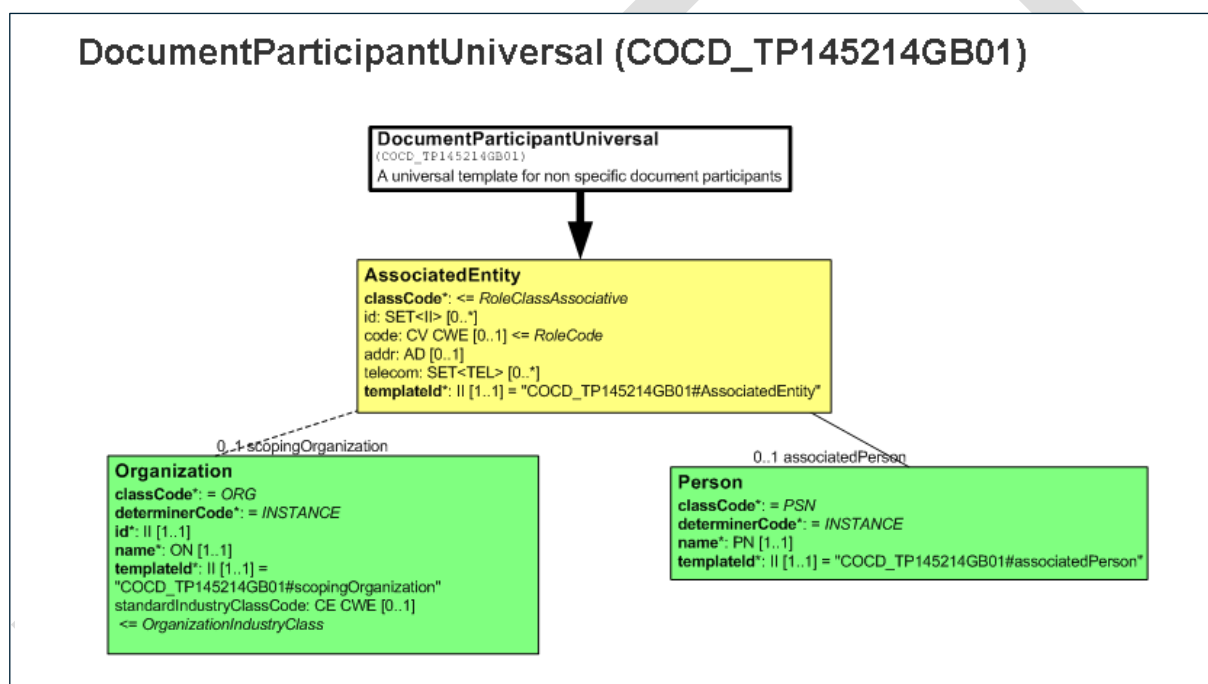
DocumentParticipantUniversal (COCD_TP145214GB01)

DocumentParticipantUniversal
(COCD_TP145214GB01)
A universal template for non specific document participants

AssociatedEntity
classCode*: <= RoleClassAssociative
id: SET<II> [0..*]
code: CV CWE [0..1] <= RoleCode
addr: AD [0..1]
telecom: SET<TEL> [0..*]
templateId*: II [1..1] = "COCD_TP145214GB01#AssociatedEntity"

0..1 scopingOrganization

Organization
classCode*: = ORG
determinerCode*: = INSTANCE
id*: II [1..1]
name*: ON [1..1]
templateId*: II [1..1] = "COCD_TP145214GB01#scopingOrganization"
standardIndustryClassCode: CE CWE [0..1] <= OrganizationIndustryClass

0..1 associatedPerson

Person
classCode*: = PSN
determinerCode*: = INSTANCE
name*: PN [1..1]
templateId*: II [1..1] = "COCD_TP145214GB01#associatedPerson"